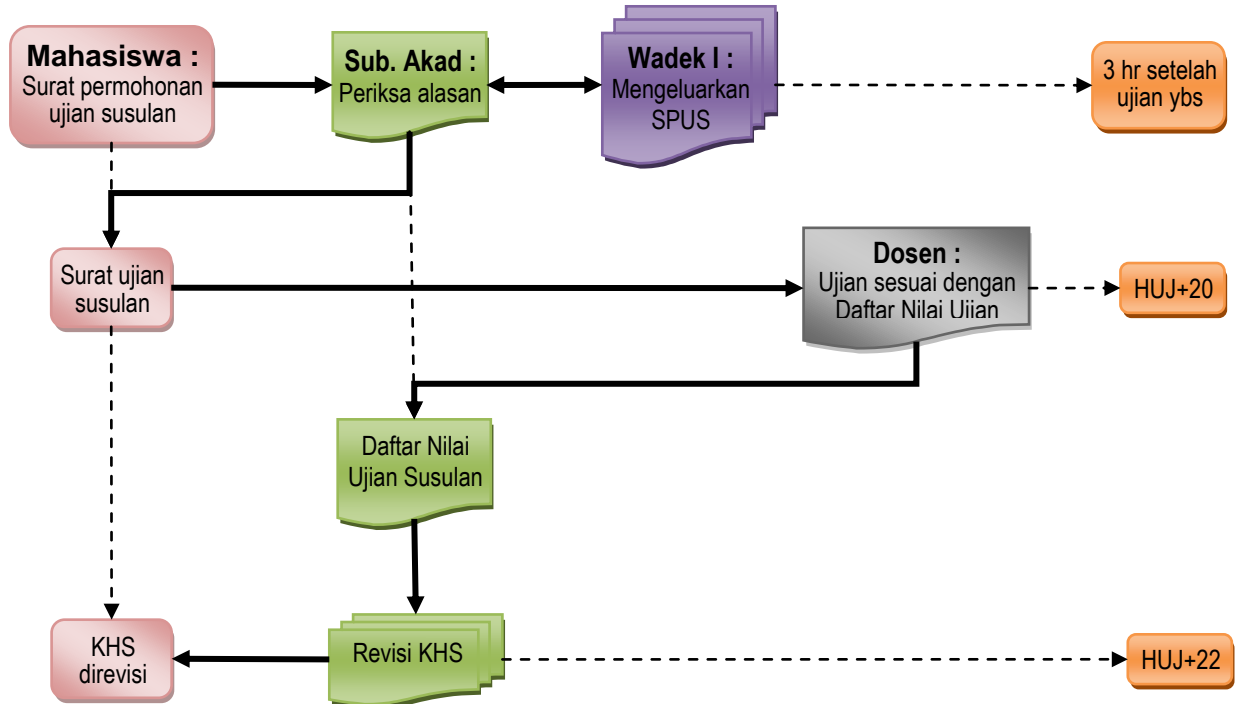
Mahasiswa :
Surat permohonan ujian susulan

Sub. Akad :
Periksa alasan

Wadek I :
Mengeluarkan SPUS

3 hr setelah ujian ybs

Surat ujian susulan

Dosen :
Ujian sesuai dengan Daftar Nilai Uiian

HUJ+20

Daftar Nilai Ujian Susulan

KHS direvisi

Revisi KHS

HUJ+22